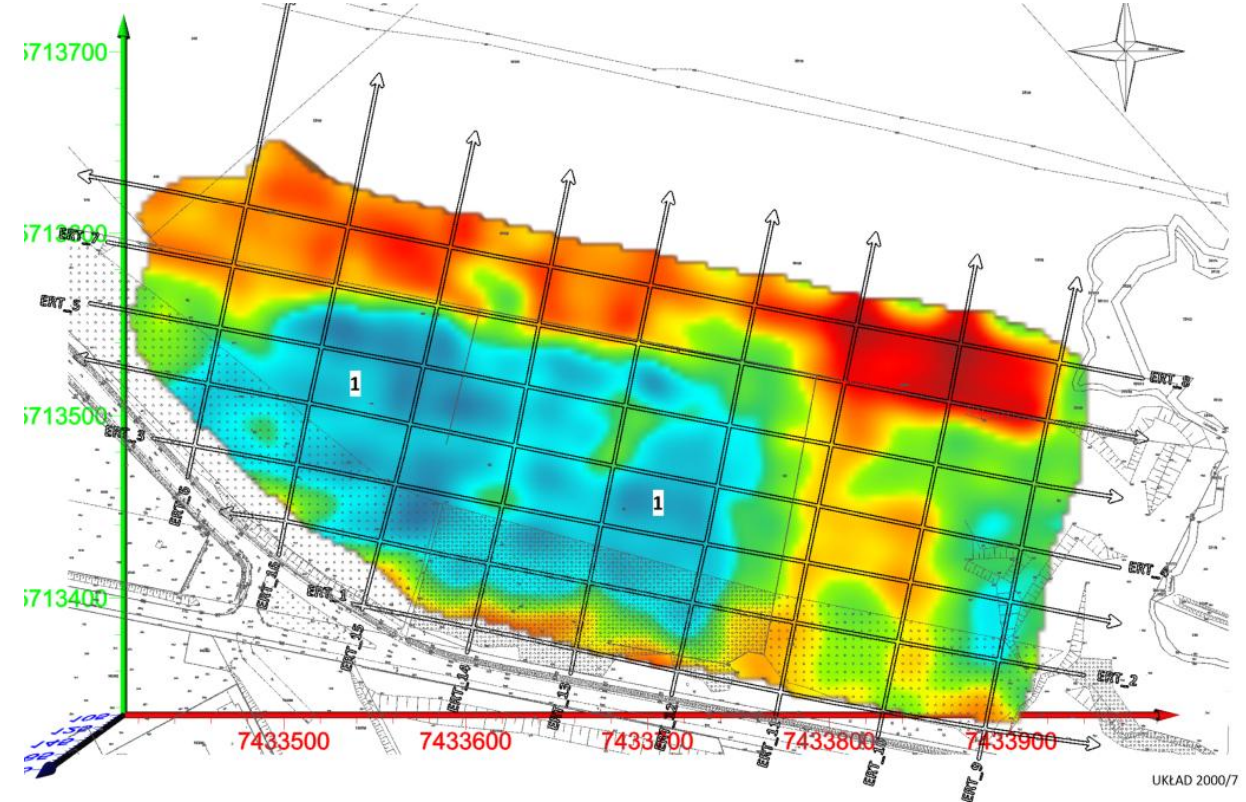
5713700

5713600

ERT_7

ERT_5

5713500

ERT_3

5713400

ERT_1

ERT_8

ERT_6

ERT_4

ERT_2

1

1

ERT_16

ERT_16

ERT_15

ERT_14

ERT_13

ERT_12

ERT_11

ERT_10

ERT_9

7433500

7433600

7433700

7433800

7433900

UKŁAD 2000/7